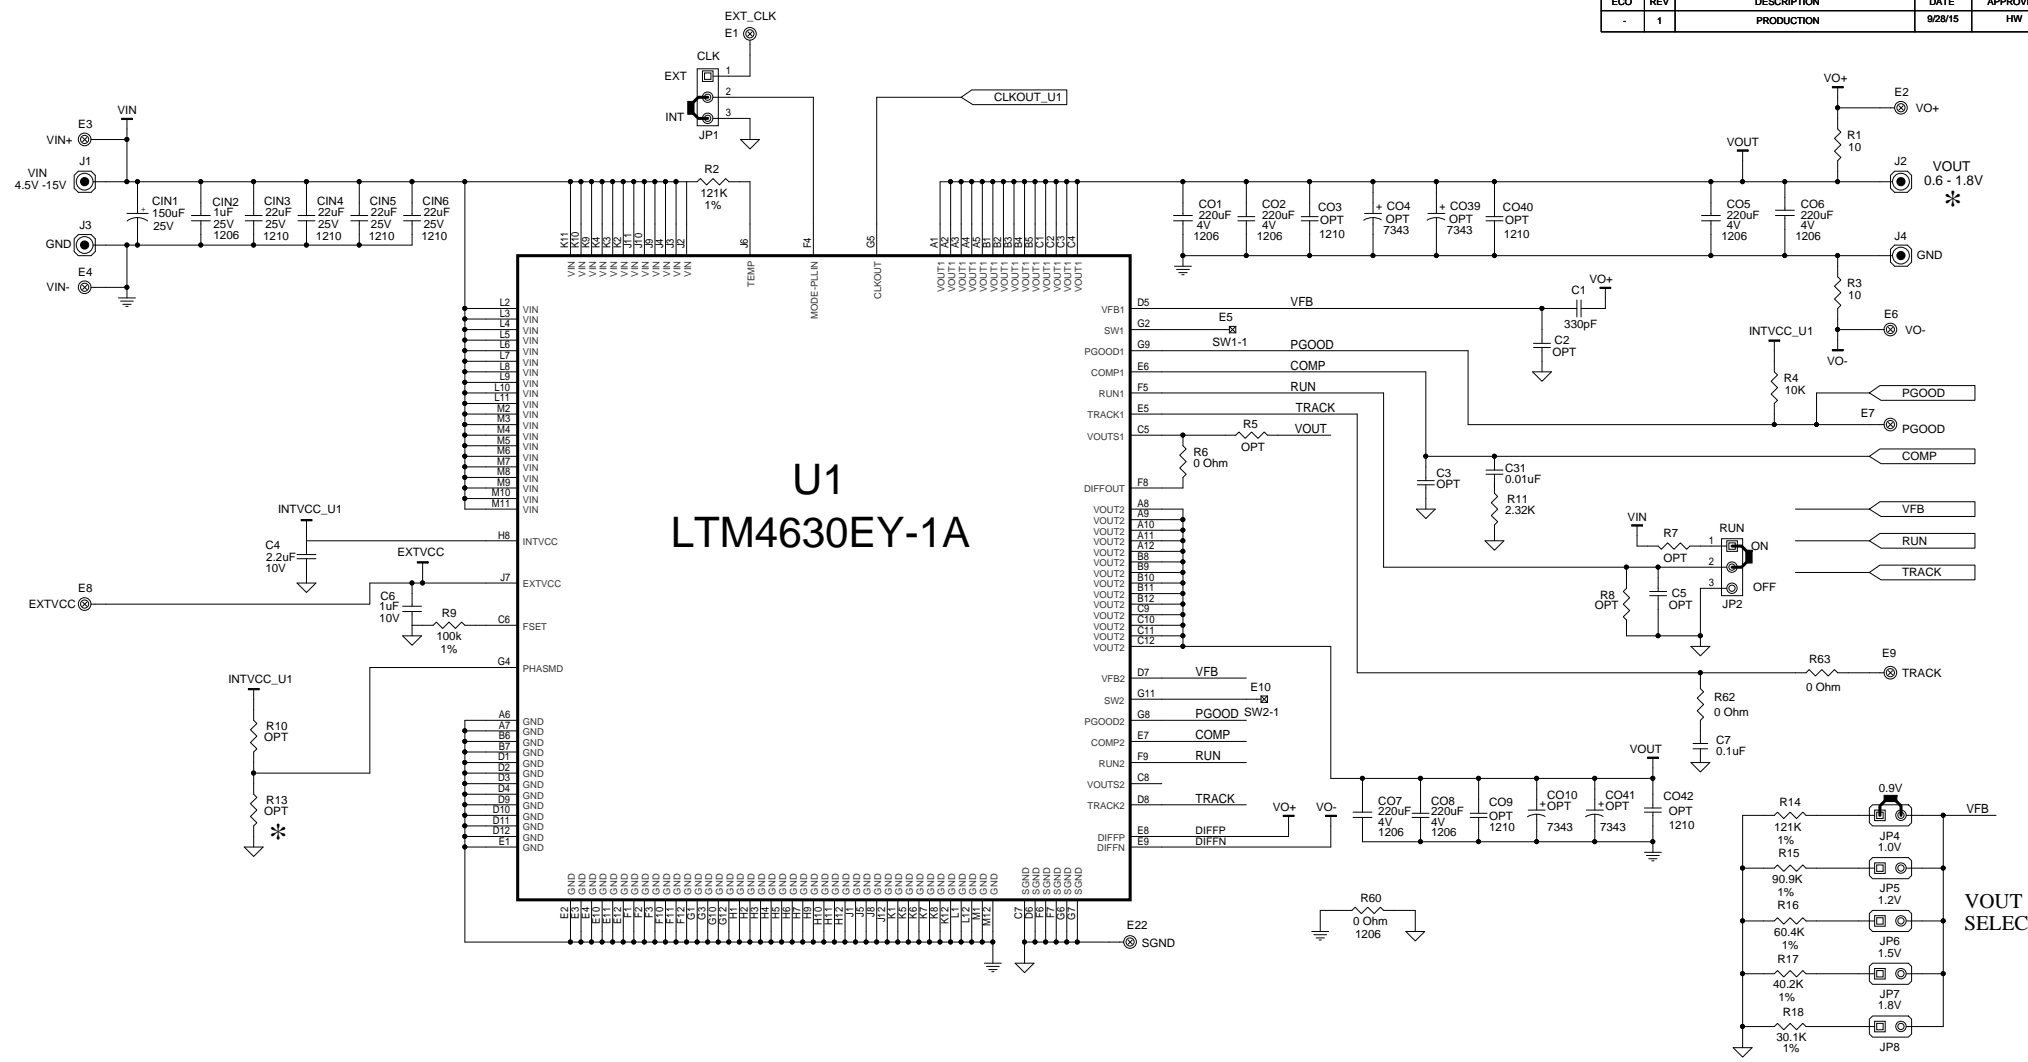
| ECO | REV | DESCRIPTION | DATE | APPROV |
|---|---|---|---|---|
| - | 1 | PRODUCTION | 9/28/15 | HW |

EXT_CLK
E1
CLK
EXT 1
2
INT 3
JP1
CLKOUT_U1

VIN
E3
VIN+
VIN 4.5V -15V
J1
J3
GND
E4
VIN-
CIN1 150uF 25V
CIN2 1uF 25V 1206
CIN3 22uF 25V 1210
CIN4 22uF 25V 1210
CIN5 22uF 25V 1210
CIN6 22uF 25V 1210

R2 121K 1%
K11 K10 K9 K4 K3 K2 J11 J10 J9 J4 J3 J2 J6 F4 G5
VIN VIN VIN VIN VIN VIN VIN VIN VIN VIN VIN VIN TEMP MODE-PLLIN CLKOUT
A1 A2 A3 A4 A5 B1 B2 B3 B4 B5 C1 C2 C3 C4
VOUT1 VOUT1 VOUT1 VOUT1 VOUT1 VOUT1 VOUT1 VOUT1 VOUT1 VOUT1 VOUT1 VOUT1 VOUT1 VOUT1

CO1 220uF 4V 1206
CO2 220uF 4V 1206
CO3 OPT 1210
CO4 OPT 7343
CO39 OPT 7343
CO40 OPT 1210
CO5 220uF 4V 1206
CO6 220uF 4V 1206
VO+
E2
VO+
R1 10
VOUT
J2
VOUT 0.6 - 1.8V
*
J4
GND
R3 10
E6
VO-
VO-

L2 L3 L4 L5 L6 L7 L8 L9 L10 L11 M2 M3 M4 M5 M6 M7 M8 M9 M10 M11
VIN VIN VIN VIN VIN VIN VIN VIN VIN VIN VIN VIN VIN VIN VIN VIN VIN VIN VIN VIN

U1
LTM4630EY-1A

VFB1 D5 VFB
SW1 G2 E5 SW1-1
PGOOD1 G9 PGOOD
COMP1 E6 COMP
RUN1 F5 RUN
TRACK1 E5 TRACK
VOUTS1 C5 R5 OPT VOUT
R6 0 Ohm
DIFFOUT F8
C1 330pF
VO+
C2 OPT
INTVCC_U1
R4 10K
PGOOD
E7
PGOOD
COMP
C3 OPT
C31 0.01uF
R11 2.32K
VFB
RUN
TRACK
VIN
R7 OPT
RUN
1 ON
2
3 OFF
JP2
R8 OPT
C5 OPT

A8 A9 A10 A11 A12 B8 B9 B10 B11 B12 C9 C10 C11 C12
VOUT2 VOUT2 VOUT2 VOUT2 VOUT2 VOUT2 VOUT2 VOUT2 VOUT2 VOUT2 VOUT2 VOUT2 VOUT2 VOUT2

INTVCC_U1
H8 INTVCC
C4 2.2uF 10V
EXTVCC
J7 EXTVCC
E8
EXTVCC
C6 1uF 10V
R9 100k 1%
C6 FSET
G4 PHASMD
INTVCC_U1
R10 OPT
R13 OPT
*

VFB2 D7 VFB
SW2 G11 E10 SW2-1
PGOOD2 G8 PGOOD
COMP2 E7 COMP
RUN2 F9 RUN
VOUTS2 C8
TRACK2 D8 TRACK
DIFFP E8 DIFFP VO+
DIFFN E9 DIFFN VO-

R63 0 Ohm
E9
TRACK
R62 0 Ohm
C7 0.1uF
VOUT
CO7 220uF 4V 1206
CO8 220uF 4V 1206
CO9 OPT 1210
CO10 OPT 7343
CO41 OPT 7343
CO42 OPT 1210

A6 A7 B6 B7 D1 D2 D3 D4 D9 D10 D11 D12 E1
GND GND GND GND GND GND GND GND GND GND GND GND GND

E2 E3 E4 E10 E11 E12 F1 F2 F3 F10 F11 F12 G1 G3 G10 G12 H1 H2 H3 H4 H5 H6 H7 H9 H10 H11 H12 J1 J5 J8 J12 K1 K5 K6 K7 K8 K12 L1 L12 M1 M12
GND (x41)
C7 D6 F6 F7 G6 G7
SGND SGND SGND SGND SGND SGND
E22
SGND

R60 0 Ohm 1206

0.9V
VFB
R14 121K 1%
JP4 1.0V
R15 90.9K 1%
JP5 1.2V
R16 60.4K 1%
JP6 1.5V
R17 40.2K 1%
JP7 1.8V
R18 30.1K 1%
JP8
VOUT
SELEC